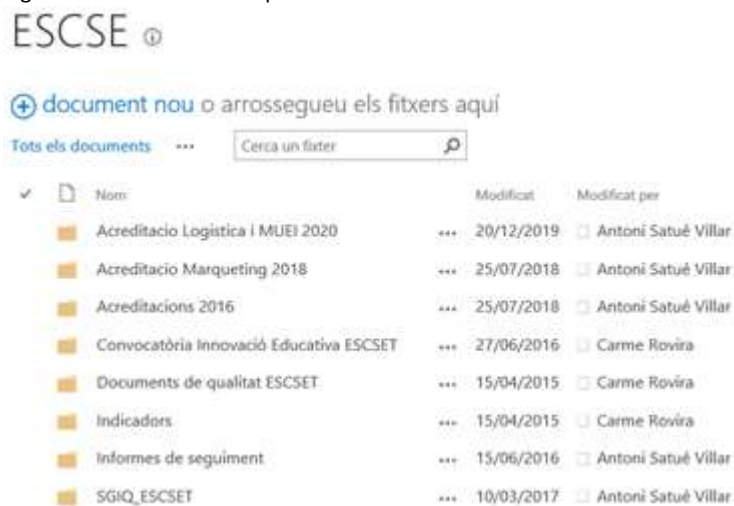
ESCSE

document nou o arrossegueu els fitxers aquí

Tots els documents ··· Cerca un fitxer

| Nom | | Modificat | Modificat per |
|---|---|---|---|
| Acreditacio Logistica i MUEI 2020 | ··· | 20/12/2019 | Antoni Satué Villar |
| Acreditacio Marqueting 2018 | ··· | 25/07/2018 | Antoni Satué Villar |
| Acreditacions 2016 | ··· | 25/07/2018 | Antoni Satué Villar |
| Convocatòria Innovació Educativa ESCSET | ··· | 27/06/2016 | Carme Rovira |
| Documents de qualitat ESCSET | ··· | 15/04/2015 | Carme Rovira |
| Indicadors | ··· | 15/04/2015 | Carme Rovira |
| Informes de seguiment | ··· | 15/06/2016 | Antoni Satué Villar |
| SGIQ_ESCSET | ··· | 10/03/2017 | Antoni Satué Villar |